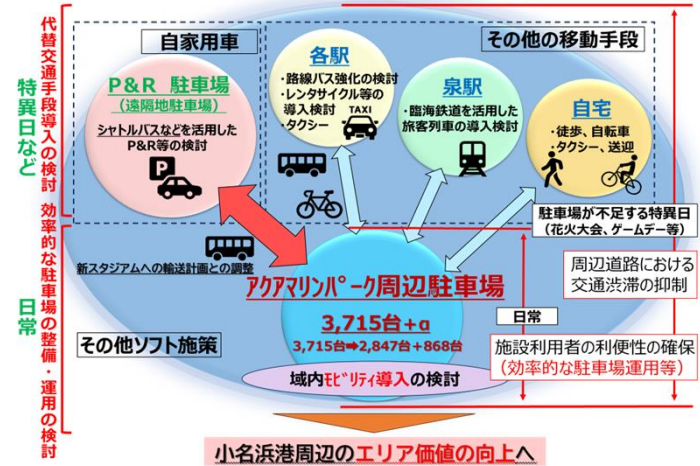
代替交通手段導入の検討

特異日など

効率的な駐車場の整備・運用の検討

日常

自家用車

P&R 駐車場
(遠隔地駐車場)
シャトルバスなどを活用したP&R等の検討

その他の移動手段

各駅
・路線バス強化の検討
・レンタサイクル等の導入検討
・タクシー
TAXI

泉駅
・臨海鉄道を活用した旅客列車の導入検討

自宅
・徒歩、自転車
・タクシー、送迎

駐車場が不足する特異日
(花火大会、ゲームデー等)

新スタジアムへの輸送計画との調整

アクアマリンパーク周辺駐車場
3,715台+α
3,715台➡2,847台+868台

その他ソフト施策

域内モビリティ導入の検討

周辺道路における交通渋滞の抑制

日常

施設利用者の利便性の確保
(効率的な駐車場運用等)

小名浜港周辺のエリア価値の向上へ